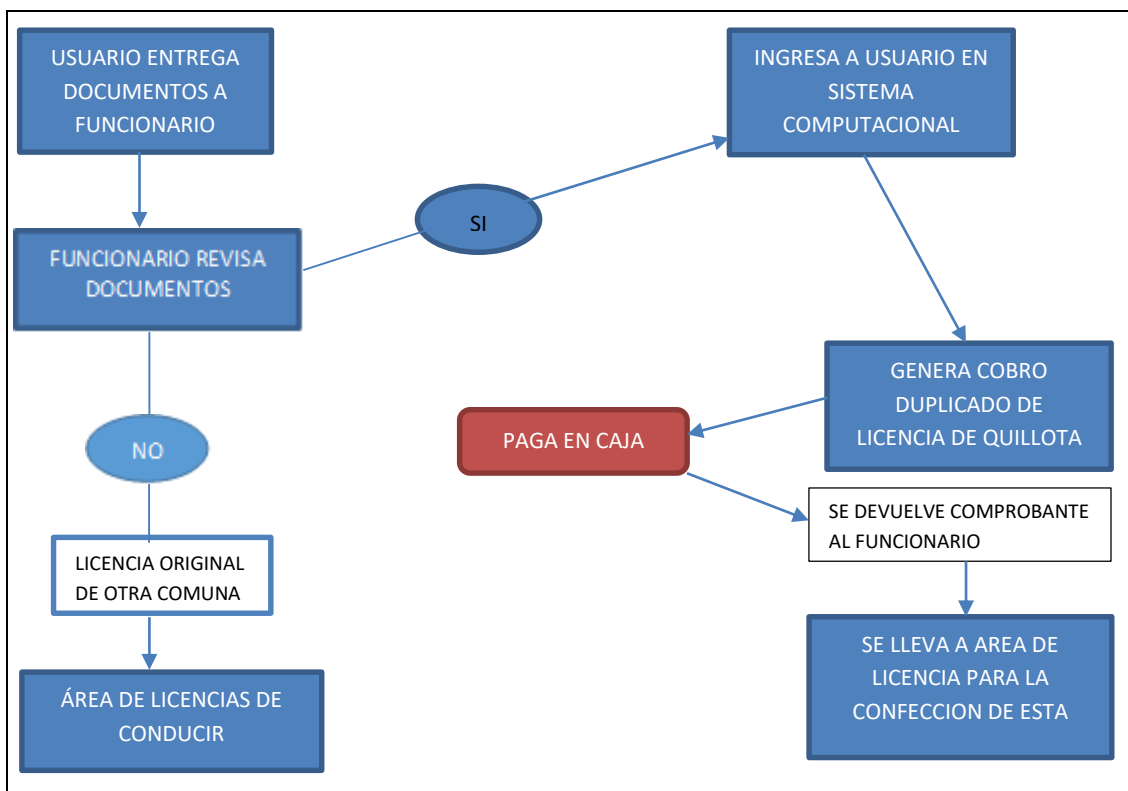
USUARIO ENTREGA DOCUMENTOS A FUNCIONARIO

FUNCIONARIO REVISA DOCUMENTOS

SI

INGRESA A USUARIO EN SISTEMA COMPUTACIONAL

GENERA COBRO DUPLICADO DE LICENCIA DE QUILLOTA

PAGA EN CAJA

SE DEVUELVE COMPROBANTE AL FUNCIONARIO

SE LLEVA A AREA DE LICENCIA PARA LA CONFECCION DE ESTA

NO

LICENCIA ORIGINAL DE OTRA COMUNA

ÁREA DE LICENCIAS DE CONDUCIR